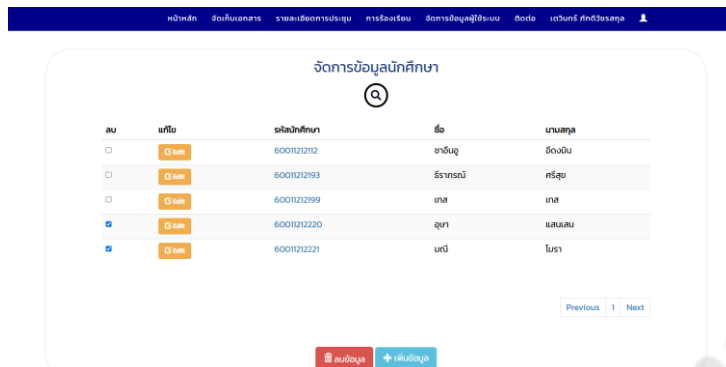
หน้าหลัก จัดเก็บเอกสาร รายละเอียดการประชุม การร้องเรียน จัดการข้อมูลผู้ใช้ระบบ ติดต่อ เดวินทร์ ภักดีวัชรสกุล

จัดการข้อมูลนักศึกษา

| ลบ | แก้ไข | รหัสนักศึกษา | ชื่อ | นามสกุล |
|---|---|---|---|---|
| | Edit | 60011212112 | ชาอีนอู | อ๊ดงมิน |
| | Edit | 60011212193 | ธิราภรณ์ | ศรีสุข |
| | Edit | 60011212199 | เทส | เทส |
| | Edit | 60011212220 | อุษา | แสนแสน |
| | Edit | 60011212221 | มณี | โมรา |

Previous 1 Next

ลบข้อมูล + เพิ่มข้อมูล